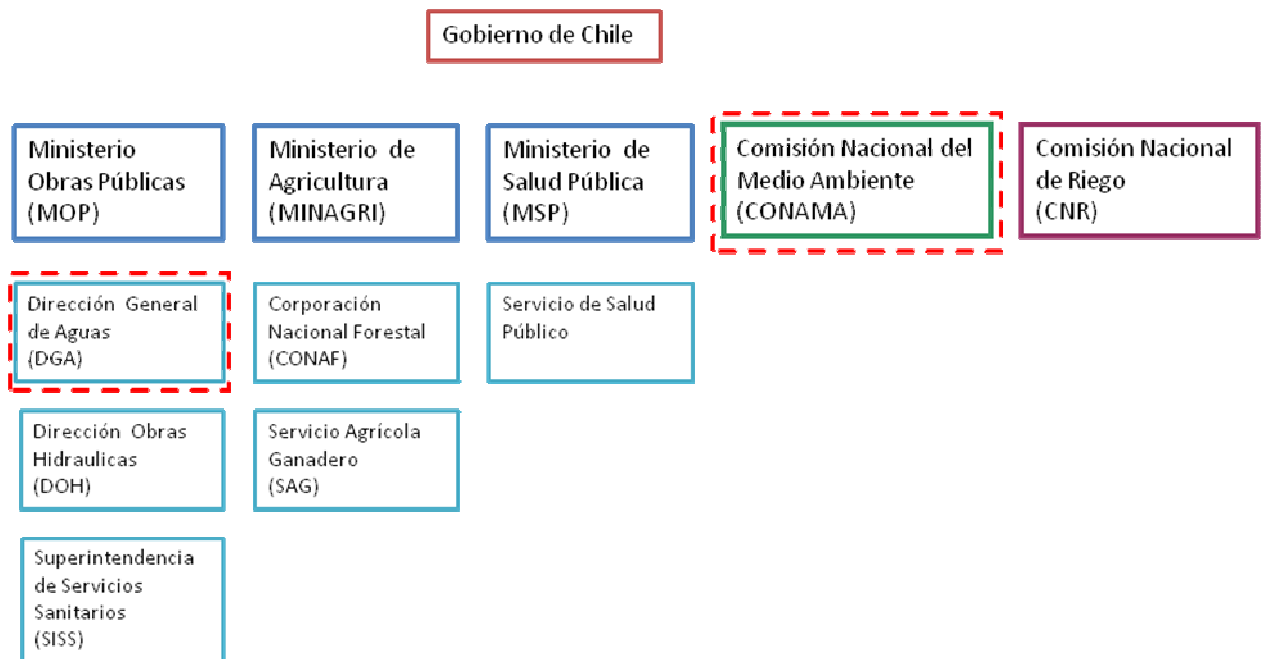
Gobierno de Chile

Ministerio Obras Públicas (MOP)

Ministerio de Agricultura (MINAGRI)

Ministerio de Salud Pública (MSP)

Comisión Nacional del Medio Ambiente (CONAMA)

Comisión Nacional de Riego (CNR)

Dirección General de Aguas (DGA)

Corporación Nacional Forestal (CONAF)

Servicio de Salud Público

Dirección Obras Hidraulicas (DOH)

Servicio Agrícola Ganadero (SAG)

Superintendencia de Servicios Sanitarios (SISS)